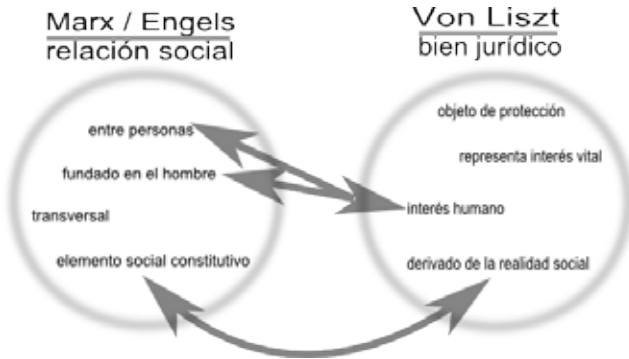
Marx / Engels
relación social

Von Liszt
bien jurídico

entre personas

fundado en el hombre

transversal

elemento social constitutivo

objeto de protección

representa interés vital

interés humano

derivado de la realidad social